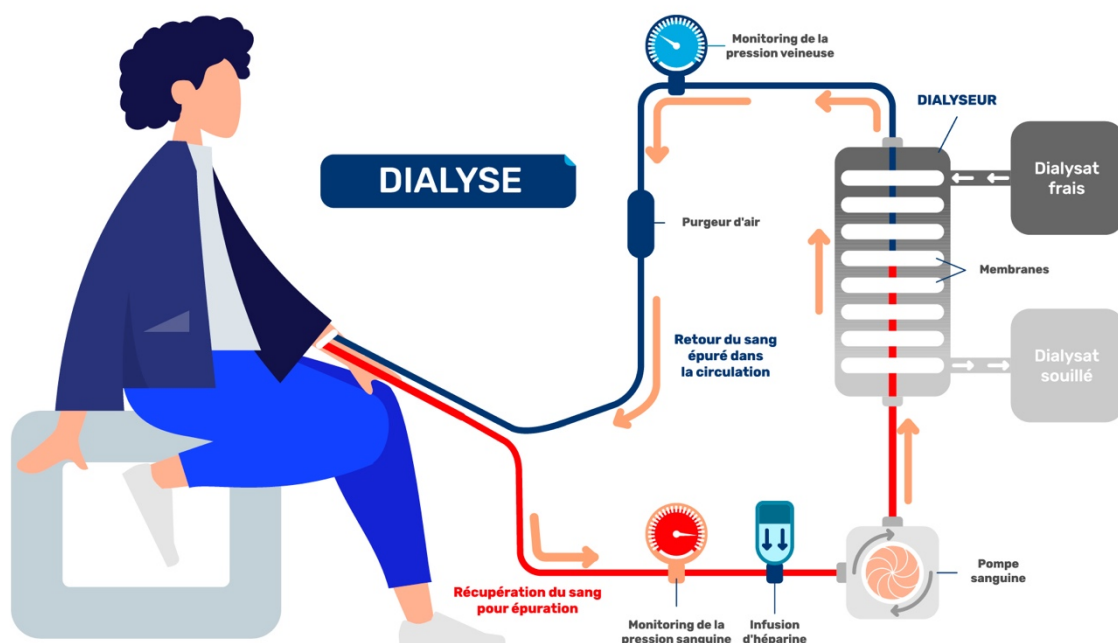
DIALYSE

Monitoring de la pression veineuse

DIALYSEUR

Dialysat frais

Purgeur d'air

Membranes

Retour du sang épuré dans la circulation

Dialysat souillé

Récupération du sang pour épuration

Monitoring de la pression sanguine

Infusion d'héparine

Pompe sanguine